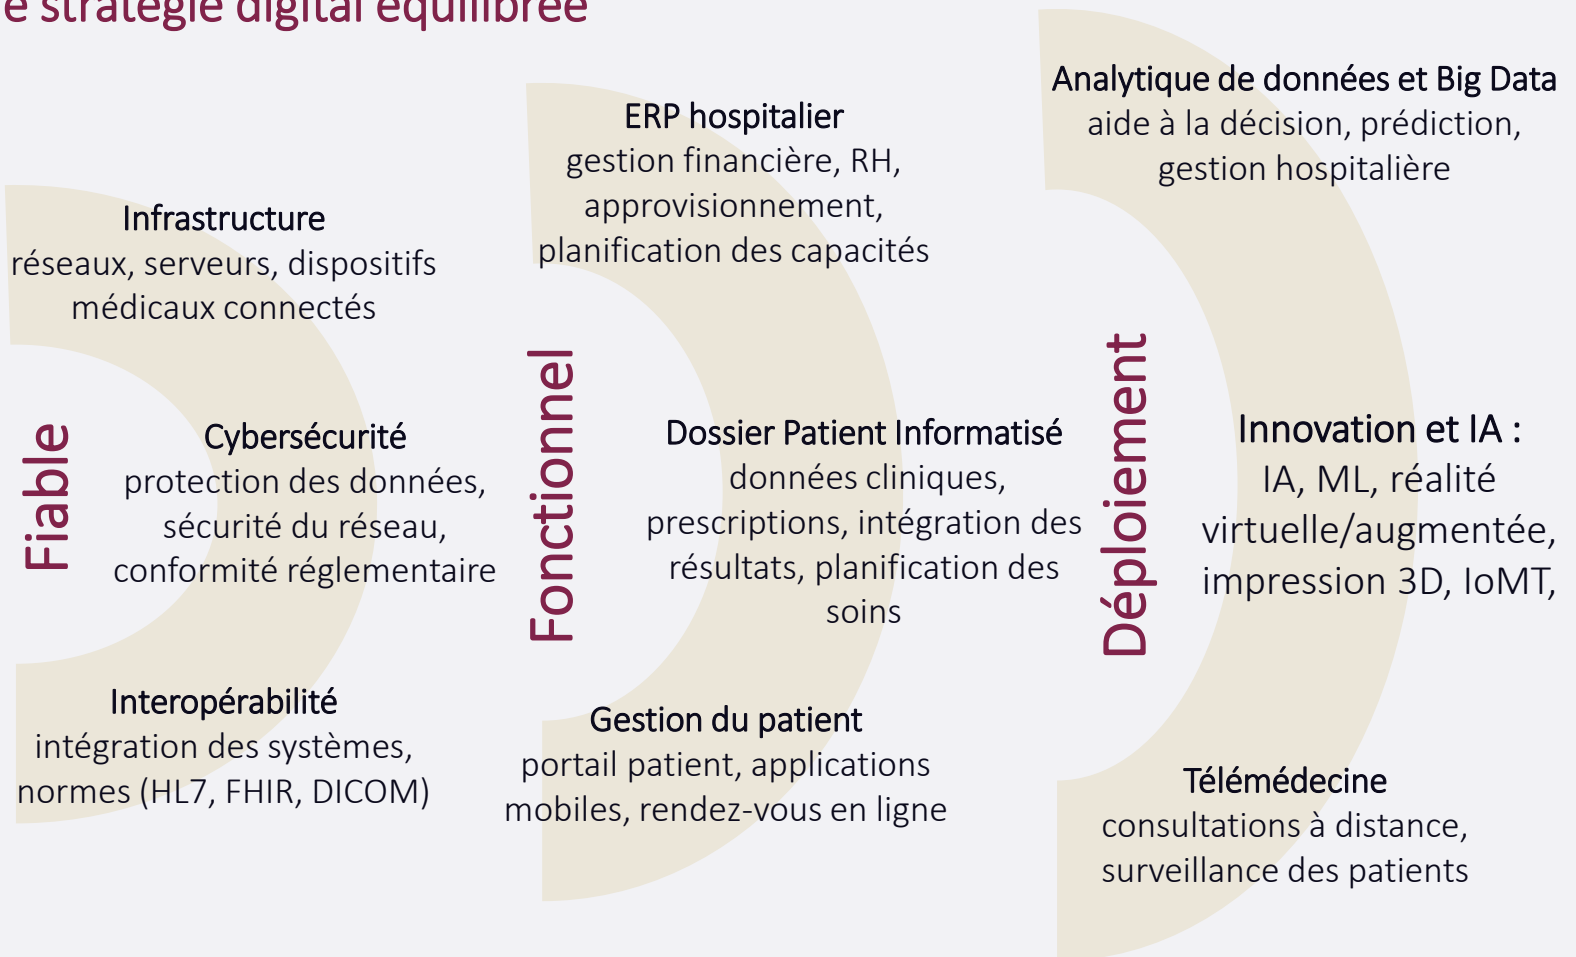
e stratégie digital équilibrée

Fiable

Infrastructure
réseaux, serveurs, dispositifs médicaux connectés

Cybersécurité
protection des données, sécurité du réseau, conformité réglementaire

Interopérabilité
intégration des systèmes, normes (HL7, FHIR, DICOM)

Fonctionnel

ERP hospitalier
gestion financière, RH, approvisionnement, planification des capacités

Dossier Patient Informatisé
données cliniques, prescriptions, intégration des résultats, planification des soins

Gestion du patient
portail patient, applications mobiles, rendez-vous en ligne

Déploiement

Analytique de données et Big Data
aide à la décision, prédiction, gestion hospitalière

Innovation et IA :
IA, ML, réalité virtuelle/augmentée, impression 3D, IoMT,

Télémédecine
consultations à distance, surveillance des patients